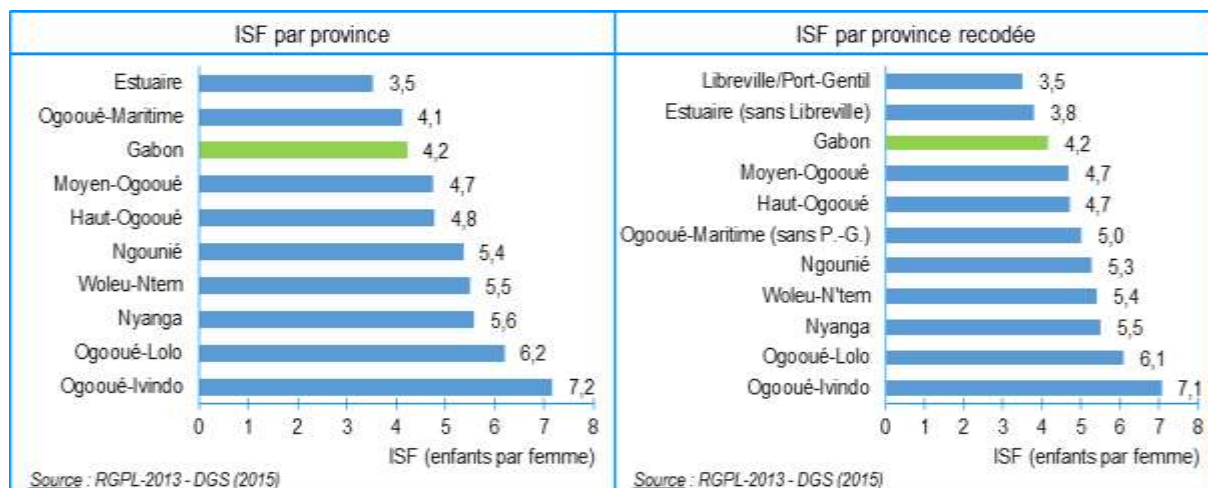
ISF par province

Estuaire 3,5
Ogooué-Maritime 4,1
Gabon 4,2
Moyen-Ogooué 4,7
Haut-Ogooué 4,8
Ngounié 5,4
Woleu-Ntem 5,5
Nyanga 5,6
Ogooué-Lolo 6,2
Ogooué-Ivindo 7,2

0 1 2 3 4 5 6 7 8
ISF (enfants par femme)

Source : RGPL-2013 - DGS (2015)

ISF par province recodée

Libreville/Port-Gentil 3,5
Estuaire (sans Libreville) 3,8
Gabon 4,2
Moyen-Ogooué 4,7
Haut-Ogooué 4,7
Ogooué-Maritime (sans P.-G.) 5,0
Ngounié 5,3
Woleu-N'tem 5,4
Nyanga 5,5
Ogooué-Lolo 6,1
Ogooué-Ivindo 7,1

0 1 2 3 4 5 6 7 8
ISF (enfants par femme)

Source : RGPL-2013 - DGS (2015)